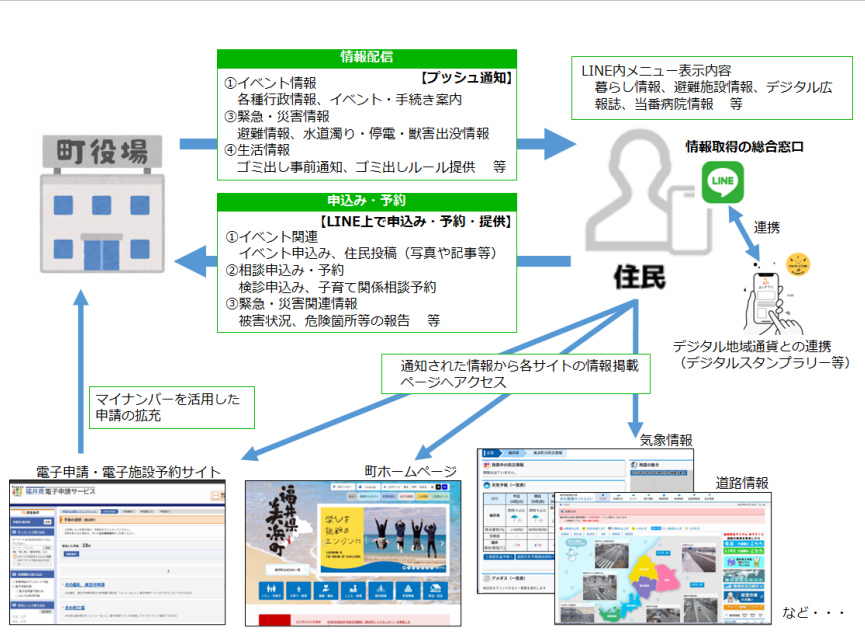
情報配信

①イベント情報 【プッシュ通知】
各種行政情報、イベント・手続き案内
③緊急・災害情報
避難情報、水道濁り・停電・獣害出没情報
④生活情報
ゴミ出し事前通知、ゴミ出しルール提供 等

町役場

LINE内メニュー表示内容
暮らし情報、避難施設情報、デジタル広報誌、当番病院情報 等

情報取得の総合窓口

LINE

申込み・予約

【LINE上で申込み・予約・提供】
①イベント関連
イベント申込み、住民投稿（写真や記事等）
②相談申込み・予約
検診申込み、子育て関係相談予約
③緊急・災害関連情報
被害状況、危険箇所等の報告 等

住民

連携

デジタル地域通貨との連携
（デジタルスタンプラリー等）

通知された情報から各サイトの情報掲載ページへアクセス

マイナンバーを活用した申請の拡充

電子申請・電子施設予約サイト

福井県電子申請サービス

町ホームページ

福井県美浜町

気象情報

道路情報

など・・・